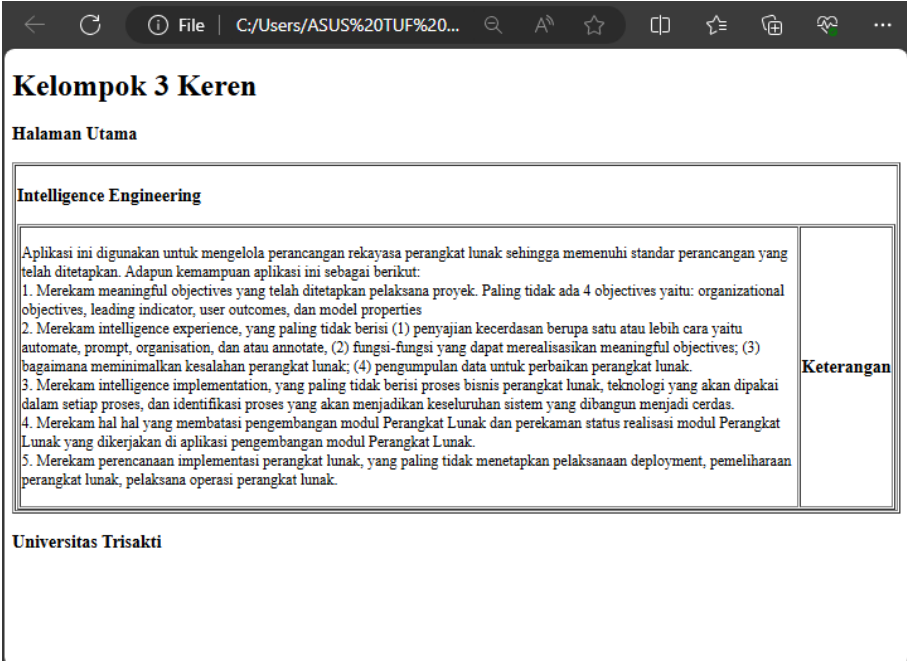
File | C:/Users/ASUS%20TUF%20...

# Kelompok 3 Keren

**Halaman Utama**

**Intelligence Engineering**

| Aplikasi ini digunakan untuk mengelola perancangan rekayasa perangkat lunak sehingga memenuhi standar perancangan yang telah ditetapkan. Adapun kemampuan aplikasi ini sebagai berikut:<br>1. Merekam meaningful objectives yang telah ditetapkan pelaksana proyek. Paling tidak ada 4 objectives yaitu: organizational objectives, leading indicator, user outcomes, dan model properties<br>2. Merekam intelligence experience, yang paling tidak berisi (1) penyajian kecerdasan berupa satu atau lebih cara yaitu automate, prompt, organisation, dan atau annotate, (2) fungsi-fungsi yang dapat merealisasikan meaningful objectives; (3) bagaimana meminimalkan kesalahan perangkat lunak; (4) pengumpulan data untuk perbaikan perangkat lunak.<br>3. Merekam intelligence implementation, yang paling tidak berisi proses bisnis perangkat lunak, teknologi yang akan dipakai dalam setiap proses, dan identifikasi proses yang akan menjadikan keseluruhan sistem yang dibangun menjadi cerdas.<br>4. Merekam hal hal yang membatasi pengembangan modul Perangkat Lunak dan perekaman status realisasi modul Perangkat Lunak yang dikerjakan di aplikasi pengembangan modul Perangkat Lunak.<br>5. Merekam perencanaan implementasi perangkat lunak, yang paling tidak menetapkan pelaksanaan deployment, pemeliharaan perangkat lunak, pelaksana operasi perangkat lunak. | **Keterangan** |
|---|---|

**Universitas Trisakti**